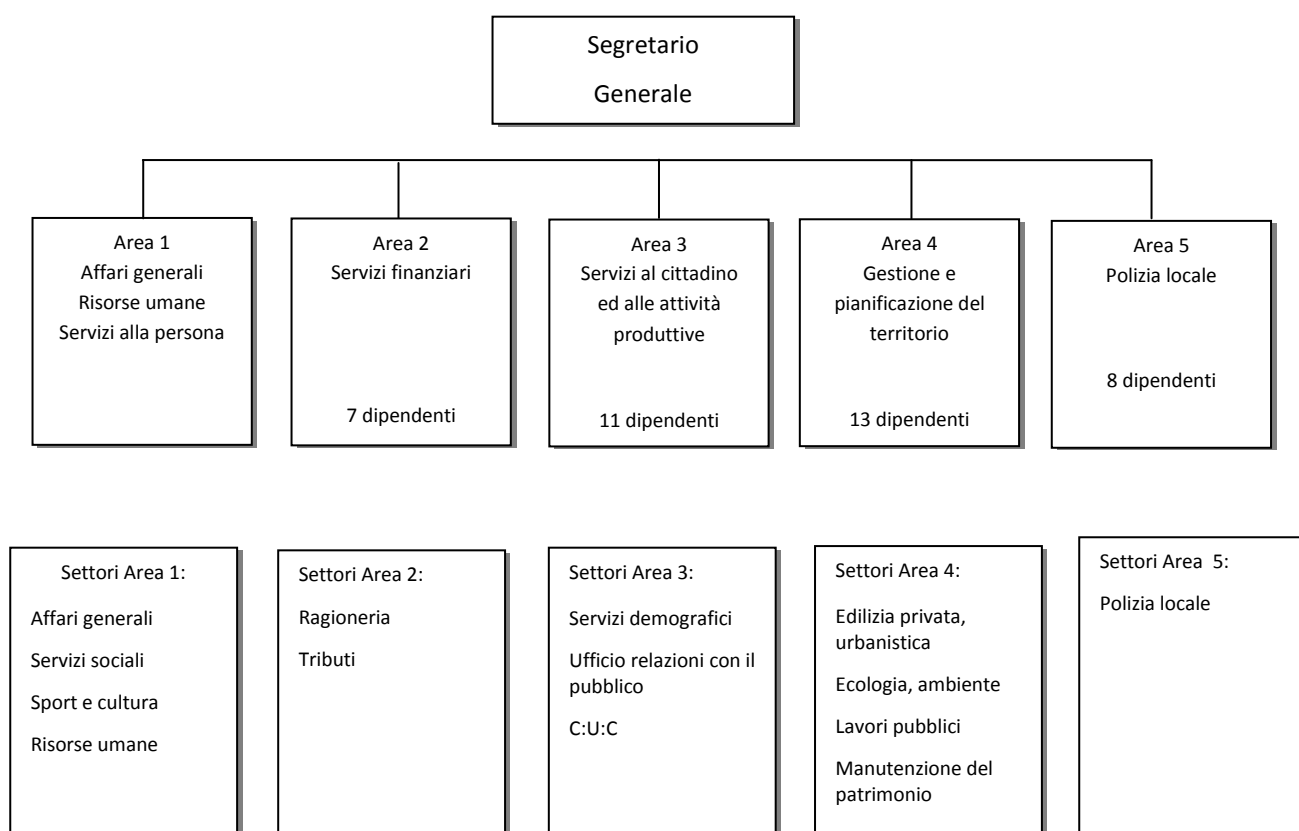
Segretario
Generale

Area 1
Affari generali
Risorse umane
Servizi alla persona

Area 2
Servizi finanziari

7 dipendenti

Area 3
Servizi al cittadino ed alle attività produttive

11 dipendenti

Area 4
Gestione e pianificazione del territorio

13 dipendenti

Area 5
Polizia locale

8 dipendenti

Settori Area 1:
Affari generali
Servizi sociali
Sport e cultura
Risorse umane

Settori Area 2:
Ragioneria
Tributi

Settori Area 3:
Servizi demografici
Ufficio relazioni con il pubblico
C:U:C

Settori Area 4:
Edilizia privata, urbanistica
Ecologia, ambiente
Lavori pubblici
Manutenzione del patrimonio

Settori Area 5:
Polizia locale